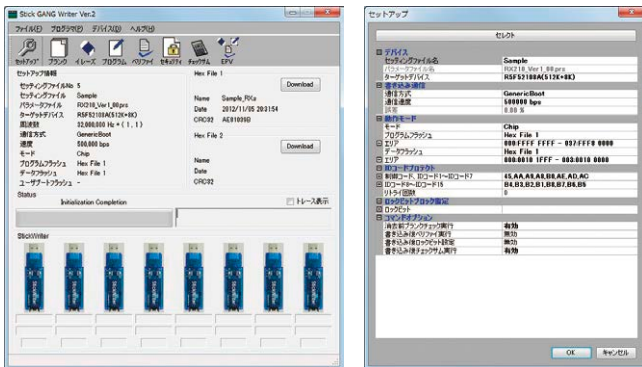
Stick GANG Writer Ver.2

ファイル(F) プログラマ(P) デバイス(D) ヘルプ(H)

セットアップ ブランク イレーズ プログラム ベリファイ セキュリティ チェックサム EPV

セットアップ情報
セッティングファイルNo 5
セッティングファイル Sample
パラメータファイル RX210_Ver1_00.prs
ターゲットデバイス R5F52108A(512K+8K)
周波数 32,000,000 Hz × ( 1 , 1 )
通信方式 GenericBoot
速度 500,000 bps
モード Chip
プログラムフラッシュ Hex File 1
データフラッシュ Hex File 1
ユーザーブートフラッシュ -

Hex File 1
Download
Name Sample_RX.s
Date 2012/11/05 20:31:54
CRC32 AE81039D

Hex File 2
Download
Name
Date
CRC32

Status
Initialization Completion
トレース表示

StickWriter

セットアップ
セレクト

デバイス
セッティングファイル名 Sample
パラメータファイル名 RX210_Ver1_00.prs
ターゲットデバイス R5F52108A(512K+8K)
書き込み通信
通信方式 GenericBoot
通信速度 500000 bps
誤差 0.00 %
動作モード
モード Chip
プログラムフラッシュ Hex File 1
エリア 000:FFFF FFFF - 037:FFF8 0000
データフラッシュ Hex File 1
エリア 000:0010 1FFF - 003:0010 0000
IDコードプロテクト
制御コード、IDコード1〜IDコード7 45,AA,A9,A8,B8,AE,AD,AC
IDコード8〜IDコード15 B4,B3,B2,B1,B8,B7,B6,B5
リトライ回数 0
ロックビットブロック指定
ロックビット
コマンドオプション
消去前ブランクチェック実行 有効
書き込み後ベリファイ実行 有効
書き込み後ロックビット設定 無効
書き込み後チェックサム実行 有効

OK キャンセル